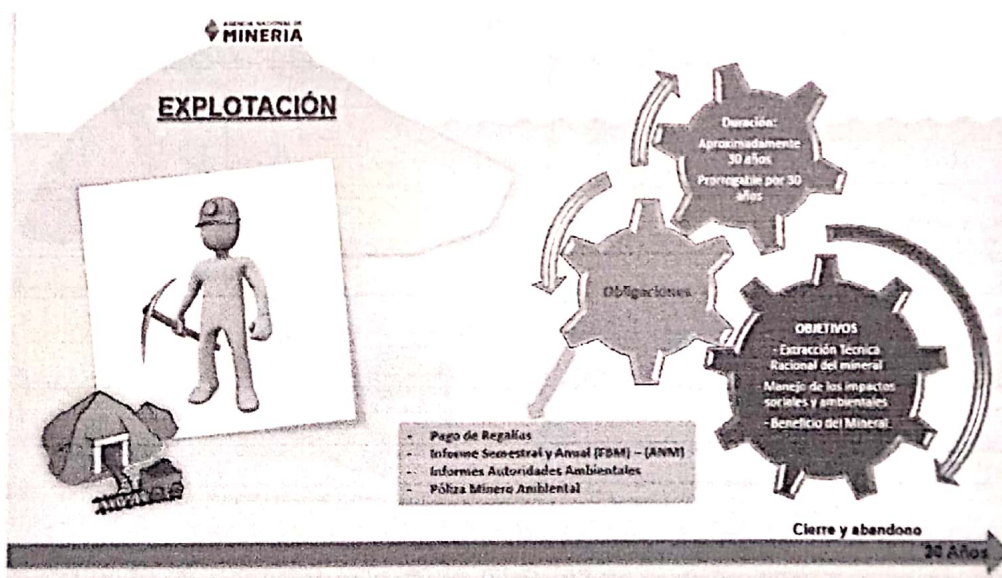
AGENCIA NACIONAL DE
MINERIA

EXPLOTACIÓN

Duración:
Aproximadamente 30 años
Prorrogable por 30 años

Obligaciones

OBJETIVOS
- Extracción Técnica Racional del mineral
- Manejo de los impactos sociales y ambientales
- Beneficio del Mineral

- Pago de Regalías
- Informe Semestral y Anual (FBM) – (ANM)
- Informes Autoridades Ambientales
- Póliza Minero Ambiental

Cierre y abandono

30 Años